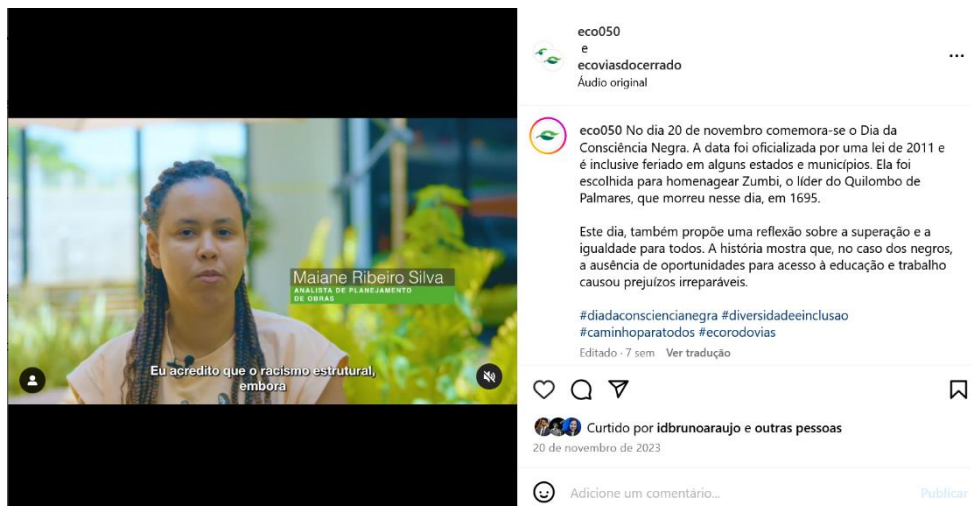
Maiane Ribeiro Silva
ANALISTA DE PLANEJAMENTO DE OBRAS

Eu acredito que o racismo estrutural, embora

eco050
e
ecoviasdocerrado
Áudio original

eco050 No dia 20 de novembro comemora-se o Dia da Consciência Negra. A data foi oficializada por uma lei de 2011 e é inclusive feriado em alguns estados e municípios. Ela foi escolhida para homenagear Zumbi, o líder do Quilombo de Palmares, que morreu nesse dia, em 1695.

Este dia, também propõe uma reflexão sobre a superação e a igualdade para todos. A história mostra que, no caso dos negros, a ausência de oportunidades para acesso à educação e trabalho causou prejuízos irreparáveis.

#diadaconscienciaNegra #diversidadeeinclusao #caminhoparatodos #ecorodovias

Editado · 7 sem Ver tradução

Curtido por idbrunoaraujo e outras pessoas
20 de novembro de 2023

Adicione um comentário...
Publicar